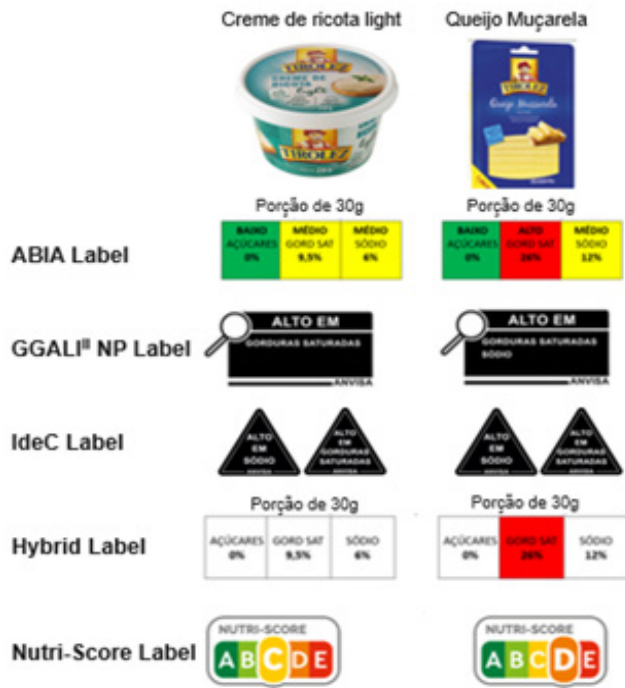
Creme de ricota light

Queijo Muçarela

TIROLEZ

CREME DE RICOTA

TIROLEZ

TIROLEZ

Queijo Muçarela

Porção de 30g

Porção de 30g

ABIA Label

| BAIXO AÇÚCARES 0% | MÉDIO GORD SAT 9,5% | MÉDIO SÓDIO 6% |
|---|---|---|

| BAIXO AÇÚCARES 0% | ALTO GORD SAT 26% | MÉDIO SÓDIO 12% |
|---|---|---|

GGALI$^{II}$ NP Label

ALTO EM
GORDURAS SATURADAS
ANVISA

ALTO EM
GORDURAS SATURADAS
SÓDIO
ANVISA

IdeC Label

ALTO EM SÓDIO ANVISA

ALTO EM GORDURAS SATURADAS ANVISA

ALTO EM SÓDIO ANVISA

ALTO EM GORDURAS SATURADAS ANVISA

Hybrid Label

Porção de 30g

| AÇÚCARES 0% | GORD SAT 9,5% | SÓDIO 6% |
|---|---|---|

Porção de 30g

| AÇÚCARES 0% | GORD SAT 26% | SÓDIO 12% |
|---|---|---|

Nutri-Score Label

NUTRI-SCORE
A B C D E

NUTRI-SCORE
A B C D E